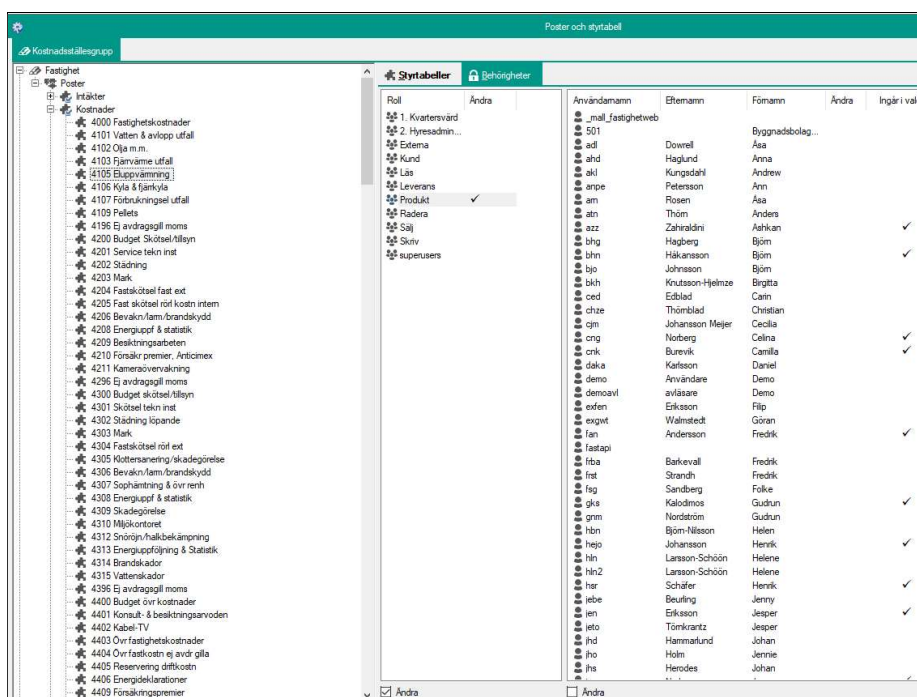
Poster och styrtabell

Kostnadsställesgrupp

Fastighet
Poster
Intäkter
Kostnader
4000 Fastighetskostnader
4101 Vatten & avlopp utfall
4102 Olja m.m.
4103 Fjärrvärme utfall
4105 Eluppvärmning
4106 Kyla & fjärrkyla
4107 Förbrukningsel utfall
4109 Pellets
4196 Ej avdragsgill moms
4200 Budget Skötsel/tillsyn
4201 Service tekn inst
4202 Städning
4203 Mark
4204 Fastskötsel fast ext
4205 Fast skötsel rörl kostn intern
4206 Bevakn/larm/brandskydd
4208 Energiuppf & statistik
4209 Besiktningsarbeten
4210 Försäkr premier, Anticimex
4211 Kameraövervakning
4296 Ej avdragsgill moms
4300 Budget skötsel/tillsyn
4301 Skötsel tekn inst
4302 Städning löpande
4303 Mark
4304 Fastskötsel rörl ext
4305 Klottersanering/skadegörelse
4306 Bevakn/larm/brandskydd
4307 Sophämtning & övr renh
4308 Energiuppf & statistik
4309 Skadegörelse
4310 Miljökontoret
4312 Snöröjn/halkbekämpning
4313 Energiuppföljning & Statistik
4314 Brandskador
4315 Vattenskador
4396 Ej avdragsgill moms
4400 Budget övr kostnader
4401 Konsult- & besiktningsarvoden
4402 Kabel-TV
4403 Övr fastighetskostnader
4404 Övr fastkostn ej avdr gilla
4405 Reservering driftkostn
4406 Energideklarationer
4409 Försäkringspremier

Styrtabeller | Behörigheter

| Roll | Ändra |
|---|---|
| 1. Kvartersvärd | |
| 2. Hyresadmin... | |
| Externa | |
| Kund | |
| Läs | |
| Leverans | |
| Produkt | ✓ |
| Radera | |
| Sälj | |
| Skriv | |
| superusers | |

| Användarnamn | Efternamn | Förnamn | Ändra | Ingår i val |
|---|---|---|---|---|
| _mall_fastighetweb | | | | |
| 501 | | Byggnadsbolag... | | |
| adl | Dowrell | Åsa | | |
| ahd | Haglund | Anna | | |
| akl | Kungsdahl | Andrew | | |
| anpe | Petersson | Ann | | |
| arn | Rosen | Åsa | | |
| atn | Thörn | Anders | | |
| azz | Zahiraldini | Ashkan | | ✓ |
| bhg | Hagberg | Björn | | |
| bhn | Håkansson | Björn | | ✓ |
| bjo | Johnsson | Björn | | |
| bkh | Knutsson-Hjelmze | Birgitta | | |
| ced | Edblad | Carin | | |
| chze | Thörnblad | Christian | | |
| cjm | Johansson Meijer | Cecilia | | |
| cng | Norberg | Celina | | ✓ |
| cnk | Burevik | Camilla | | ✓ |
| daka | Karlsson | Daniel | | |
| demo | Användare | Demo | | |
| demoavl | avläsare | Demo | | |
| exfen | Eriksson | Filip | | |
| exgwt | Walmstedt | Göran | | |
| fan | Andersson | Fredrik | | ✓ |
| fastapi | | | | |
| frba | Barkevall | Fredrik | | |
| frst | Strandh | Fredrik | | |
| fsg | Sandberg | Folke | | |
| gks | Kalodimos | Gudrun | | ✓ |
| gnm | Nordström | Gudrun | | |
| hbn | Björn-Nilsson | Helen | | |
| hejo | Johansson | Henrik | | ✓ |
| hln | Larsson-Schöön | Helene | | |
| hln2 | Larsson-Schöön | Helene | | |
| hsr | Schäfer | Henrik | | ✓ |
| jebe | Beurling | Jenny | | |
| jen | Eriksson | Jesper | | ✓ |
| jeto | Törnkrantz | Jesper | | |
| jhd | Hammarlund | Johan | | |
| jho | Holm | Jennie | | |
| jhs | Herodes | Johan | | |

☑ Ändra
☐ Ändra